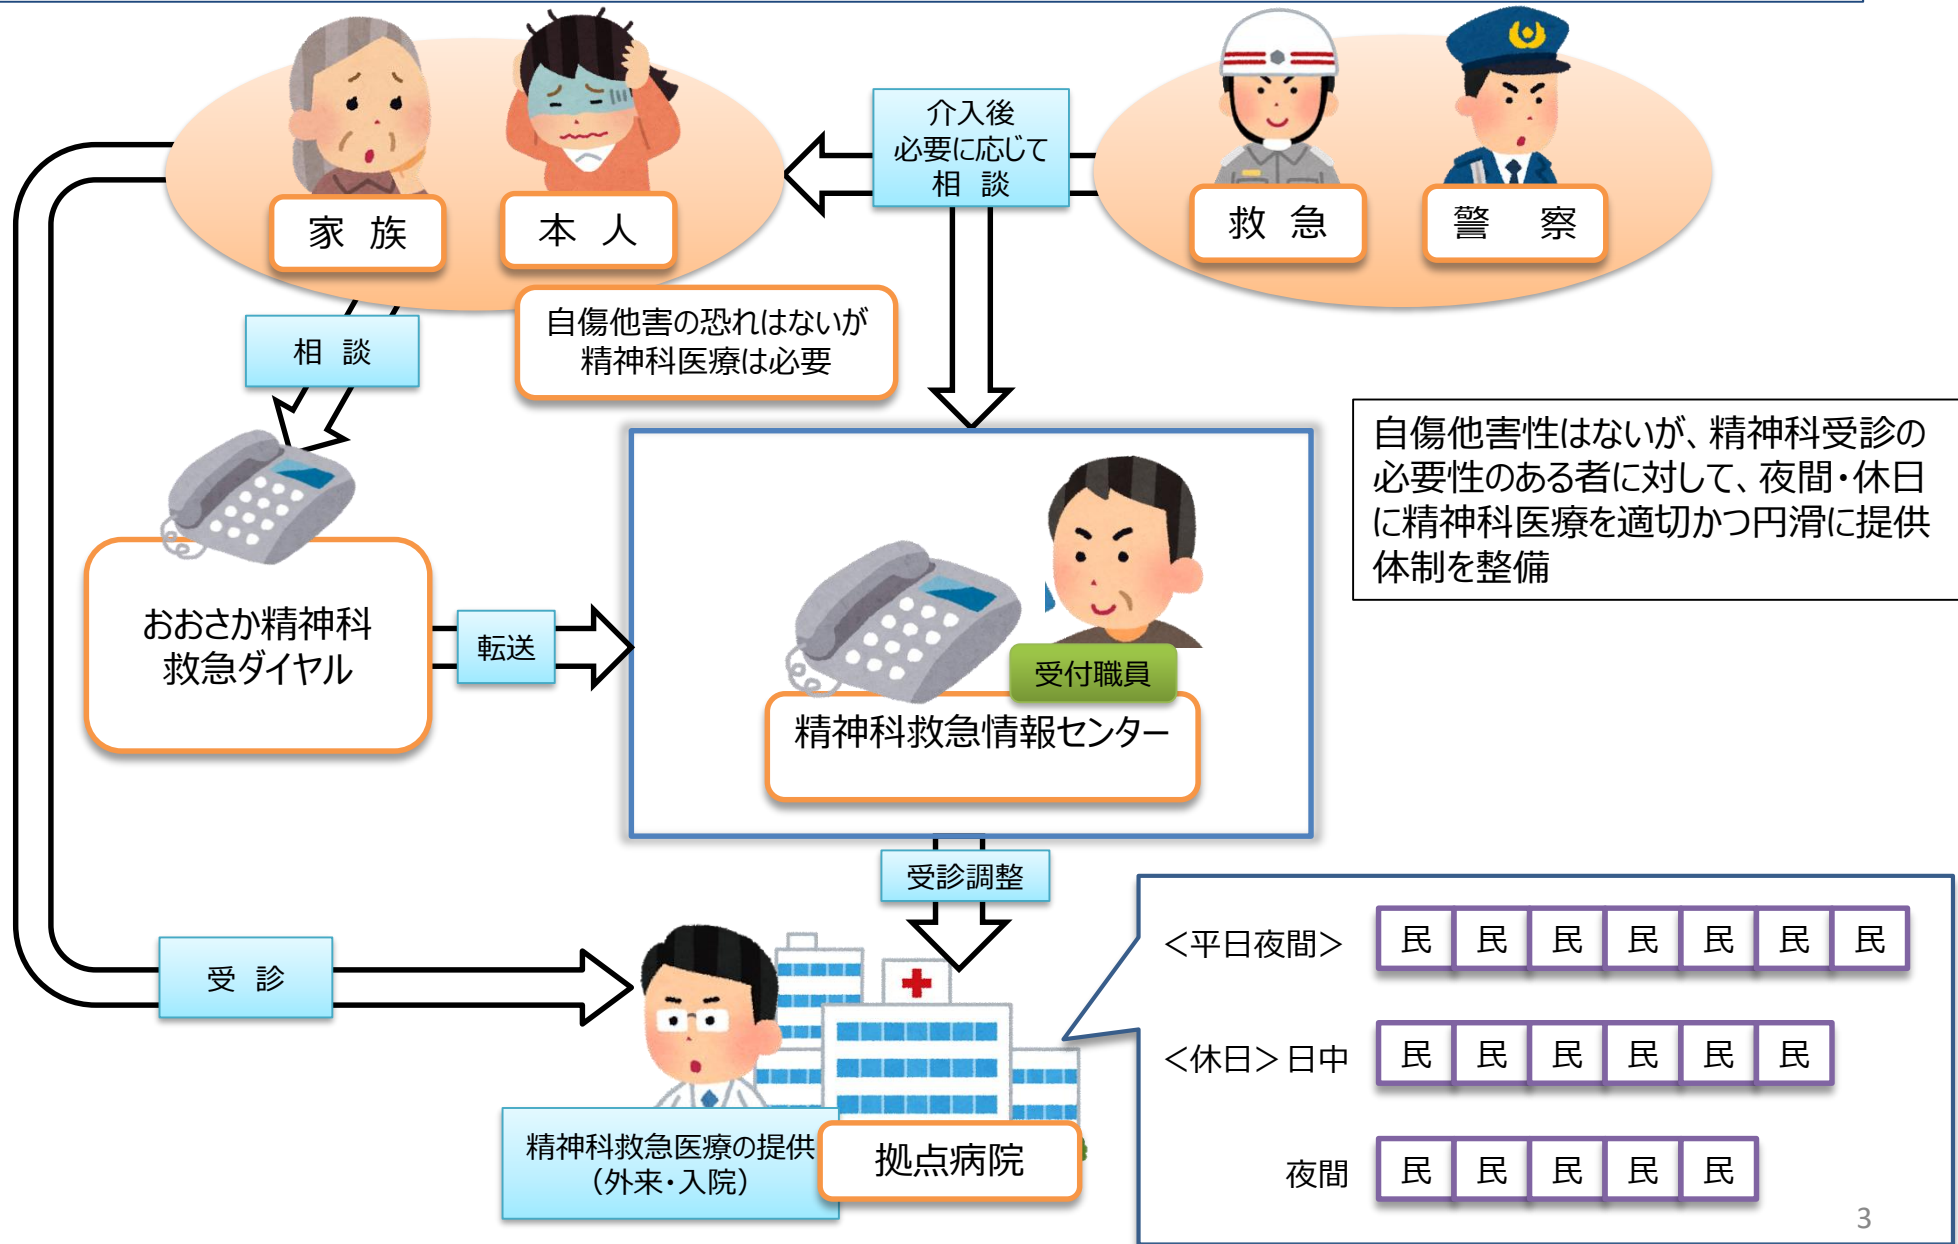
介入後
必要に応じて
相 談

家 族

本 人

救 急

警 察

相 談

自傷他害の恐れはないが
精神科医療は必要

自傷他害性はないが、精神科受診の必要性のある者に対して、夜間・休日に精神科医療を適切かつ円滑に提供体制を整備

おおさか精神科
救急ダイヤル

転送

受付職員

精神科救急情報センター

受診調整

受 診

<平日夜間> 民 民 民 民 民 民 民

<休日> 日中 民 民 民 民 民 民

夜間 民 民 民 民 民

精神科救急医療の提供
(外来・入院)

拠点病院

3